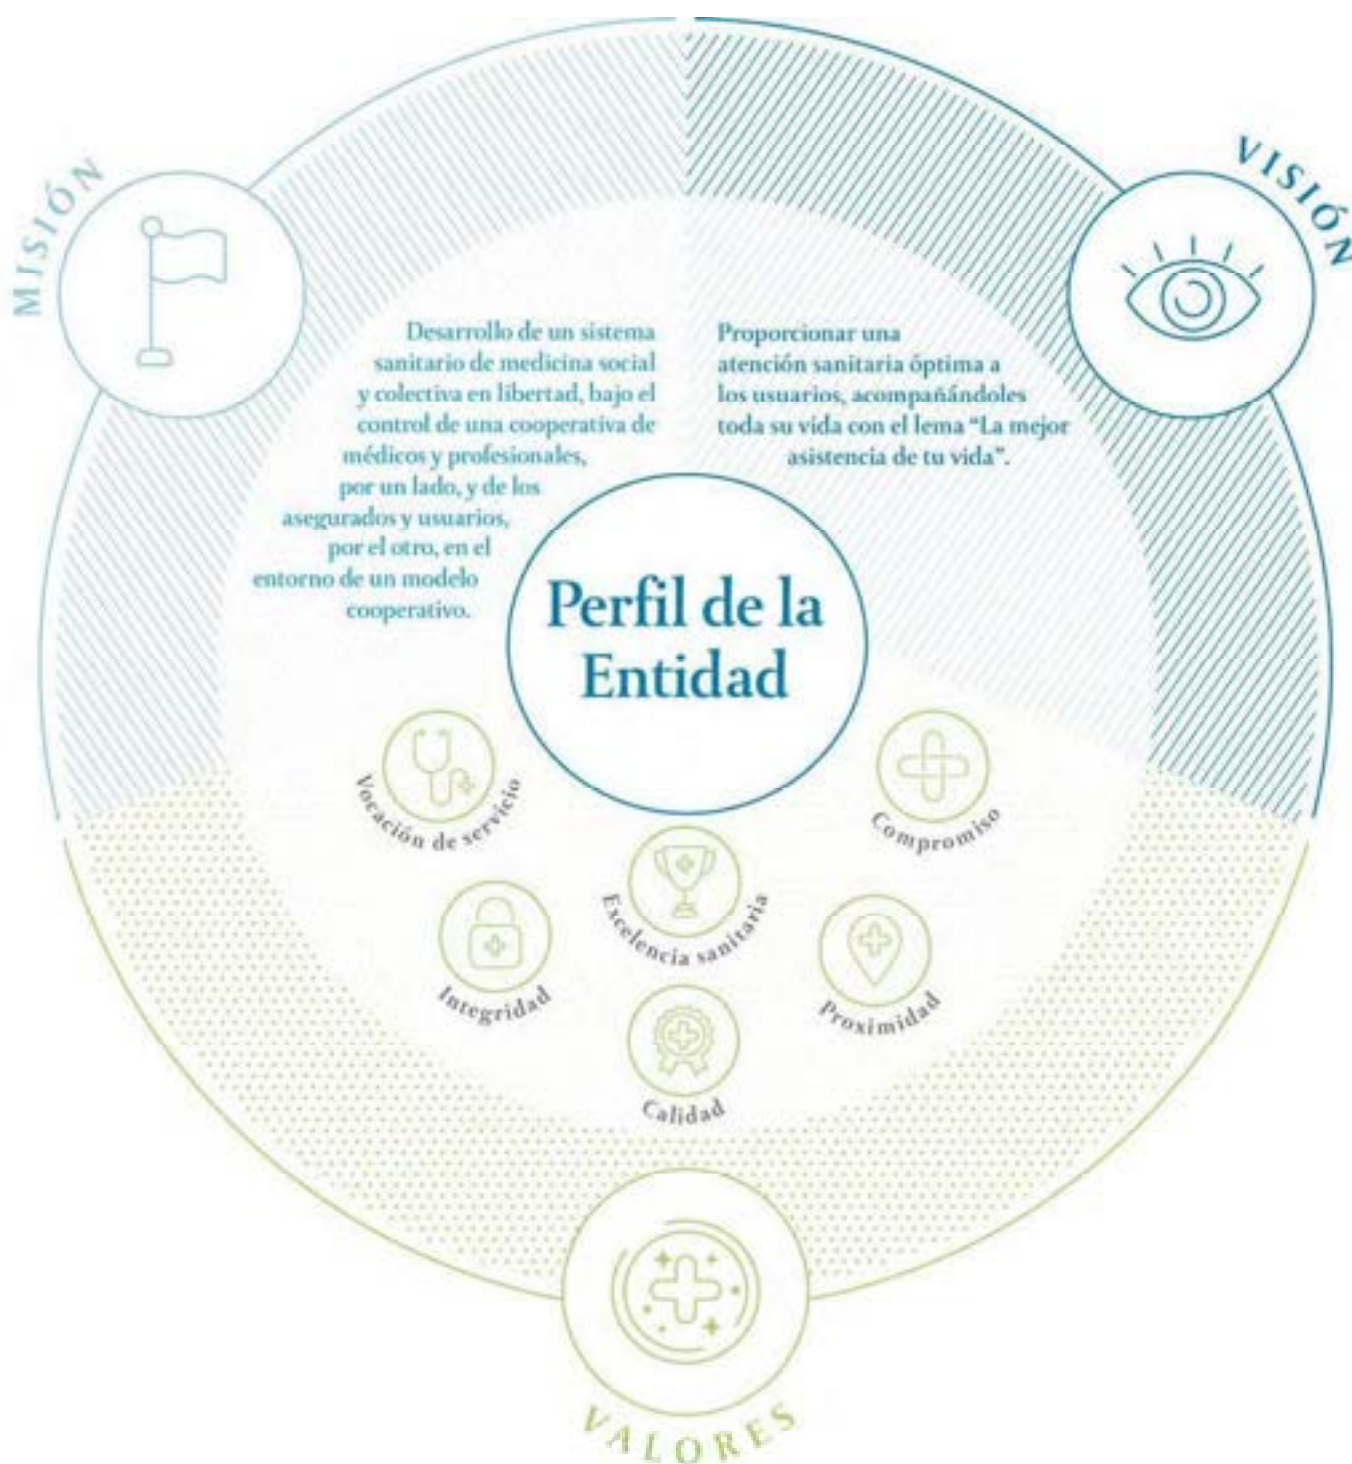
MISIÓN

VISIÓN

Desarrollo de un sistema sanitario de medicina social y colectiva en libertad, bajo el control de una cooperativa de médicos y profesionales, por un lado, y de los asegurados y usuarios, por el otro, en el entorno de un modelo cooperativo.

Proporcionar una atención sanitaria óptima a los usuarios, acompañándoles toda su vida con el lema "La mejor asistencia de tu vida".

Perfil de la Entidad

Vocación de servicio

Compromiso

Excelencia sanitaria

Integridad

Proximidad

Calidad

VALORES